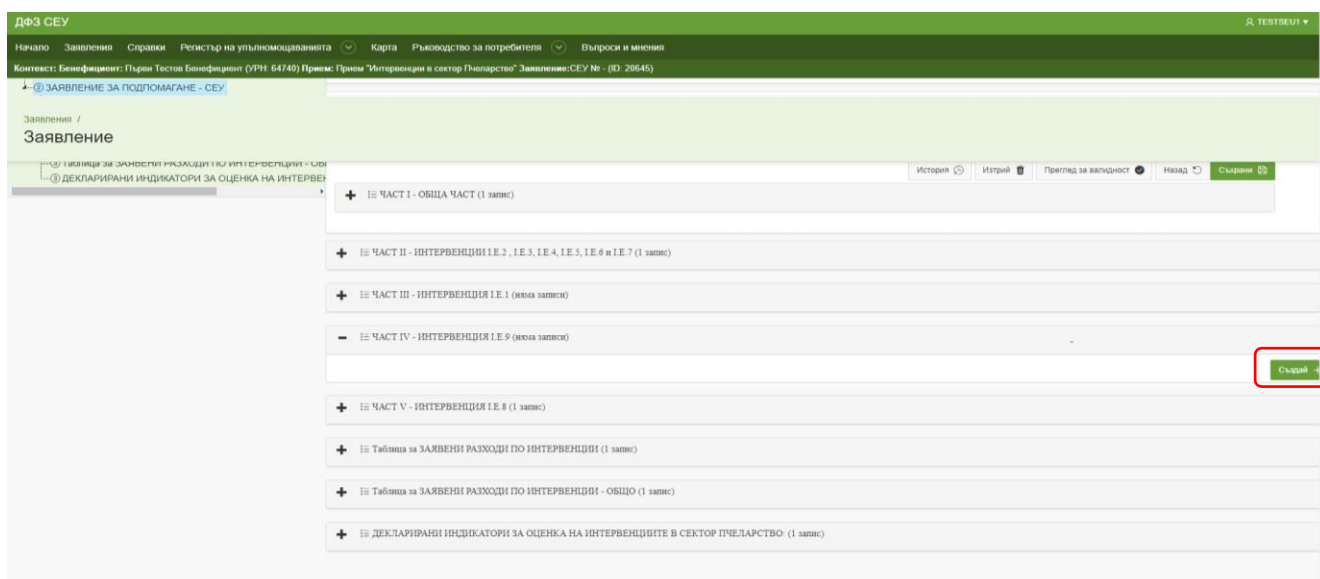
ДФЗ СЕУ

TESTSEU1

Начало Заявления Справки Регистър на упълномощаванията Карта Ръководство за потребителя Въпроси и мнения

Контекст: Бенефициент: Първи Тестов Бенефициент (УРН: 64740) Прием: Прием "Интервенции в сектор Пчеларство" Заявление:СЕУ № - (ID: 20645)

ЗАЯВЛЕНИЕ ЗА ПОДПОМАГАНЕ - СЕУ

Заявления /

Заявление

Таблица за ЗАЯВЕНИ РАЗХОДИ ПО ИНТЕРВЕНЦИИ - ОБ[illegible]

ДЕКЛАРИРАНИ ИНДИКАТОРИ ЗА ОЦЕНКА НА ИНТЕРВЕН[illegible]

История Изтрий Преглед за валидност Назад Съхрани

ЧАСТ I - ОБЩА ЧАСТ (1 запис)

ЧАСТ II - ИНТЕРВЕНЦИИ I.Е.2 , I.Е.3, I.Е.4, I.Е.5, I.Е.6 и I.Е.7 (1 запис)

ЧАСТ III - ИНТЕРВЕНЦИЯ I.Е.1 (няма записи)

ЧАСТ IV - ИНТЕРВЕНЦИЯ I.Е.9 (няма записи)

Създай

ЧАСТ V - ИНТЕРВЕНЦИЯ I.Е.8 (1 запис)

Таблица за ЗАЯВЕНИ РАЗХОДИ ПО ИНТЕРВЕНЦИИ (1 запис)

Таблица за ЗАЯВЕНИ РАЗХОДИ ПО ИНТЕРВЕНЦИИ - ОБЩО (1 запис)

ДЕКЛАРИРАНИ ИНДИКАТОРИ ЗА ОЦЕНКА НА ИНТЕРВЕНЦИИТЕ В СЕКТОР ПЧЕЛАРСТВО: (1 запис)